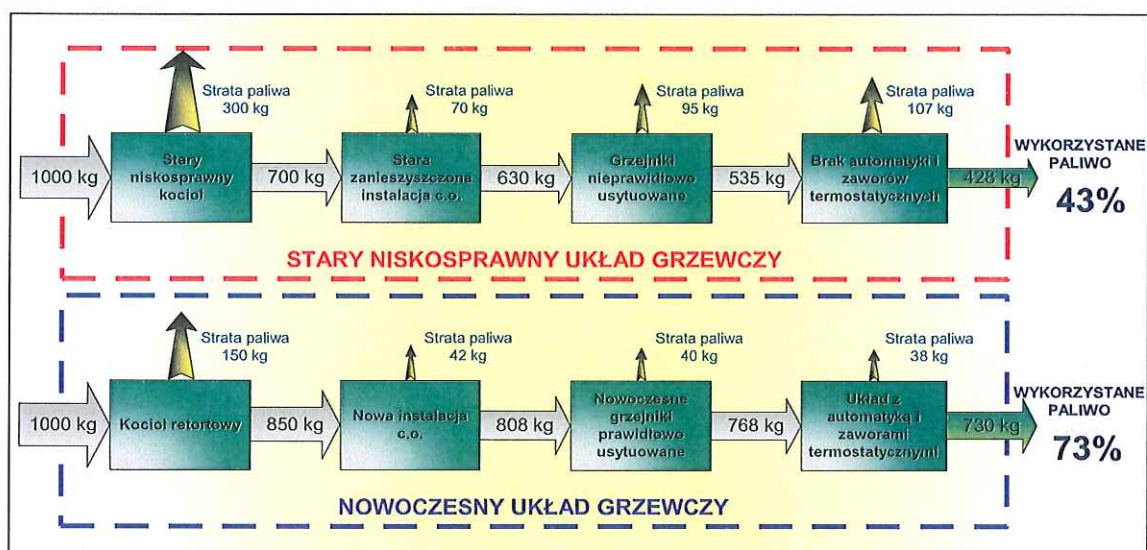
Strata paliwa
300 kg

Strata paliwa
70 kg

Strata paliwa
95 kg

Strata paliwa
107 kg

1000 kg

Stary niskosprawny kocioł

700 kg

Stara zanieczyszczona instalacja c.o.

630 kg

Grzejniki nieprawidłowo usytuowane

535 kg

Brak automatyki i zaworów termostatycznych

428 kg

WYKORZYSTANE PALIWO
43%

STARY NISKOSPRAWNY UKŁAD GRZEWCZY

Strata paliwa
150 kg

Strata paliwa
42 kg

Strata paliwa
40 kg

Strata paliwa
38 kg

1000 kg

Kocioł retortowy

850 kg

Nowa instalacja c.o.

808 kg

Nowoczesne grzejniki prawidłowo usytuowane

768 kg

Układ z automatyką i zaworami termostatycznymi

730 kg

WYKORZYSTANE PALIWO
73%

NOWOCZESNY UKŁAD GRZEWCZY